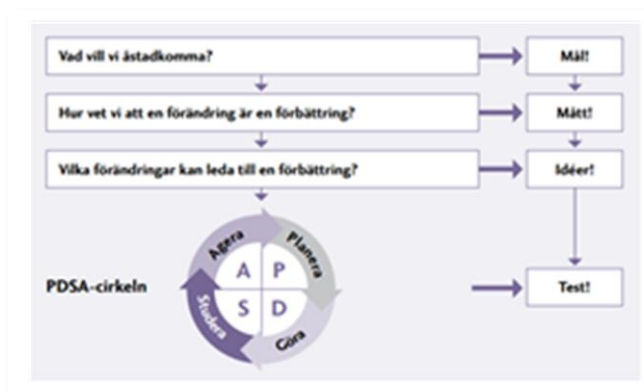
Vad vill vi åstadkomma?

Mål!

Hur vet vi att en förändring är en förbättring?

Mått!

Vilka förändringar kan leda till en förbättring?

Idéer!

PDSA-cirkeln

Agera

Planera

Studera

Göra

A

P

S

D

Test!